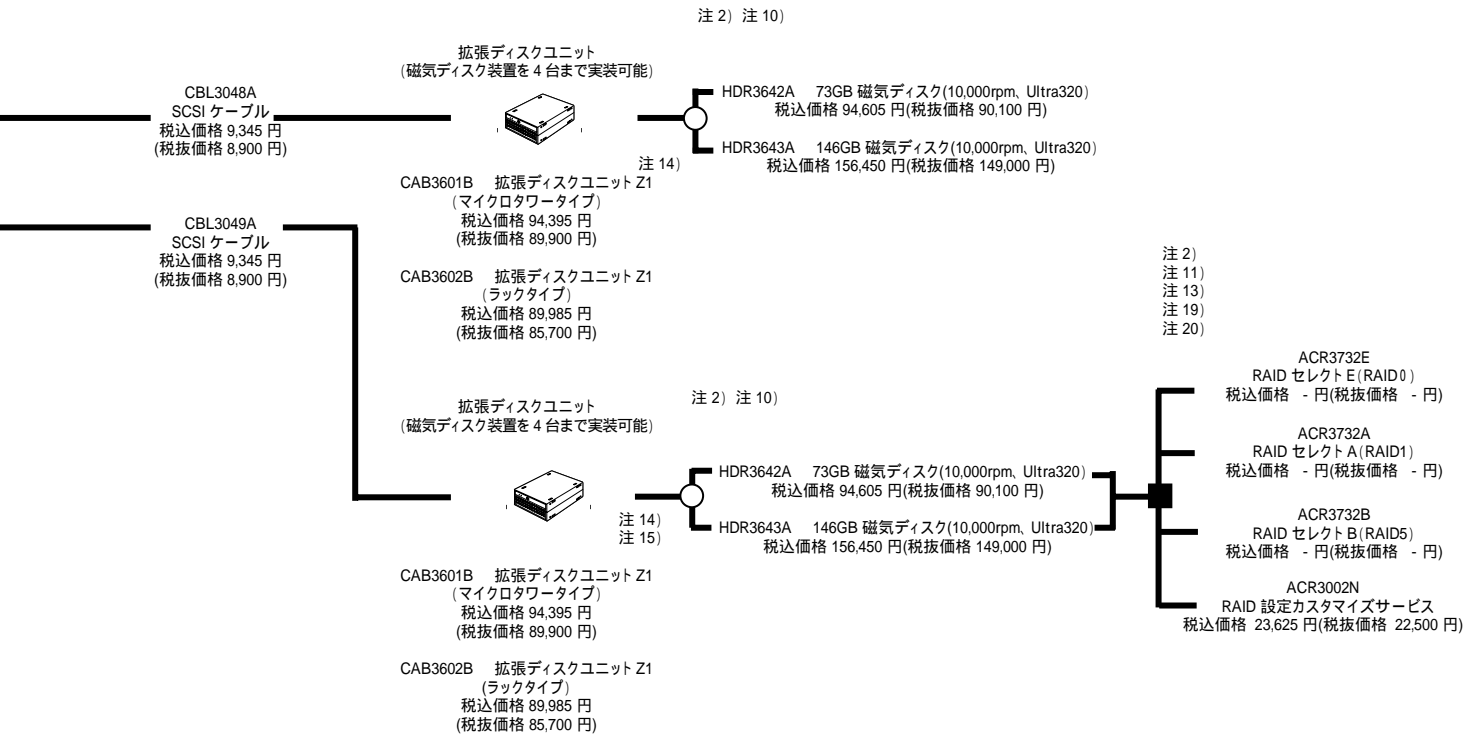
注 2）注 10）

CBL3048A
SCSI ケーブル
税込価格 9,345 円
(税抜価格 8,900 円)

拡張ディスクユニット
(磁気ディスク装置を 4 台まで実装可能)

HDR3642A　73GB 磁気ディスク(10,000rpm、Ultra320)
税込価格 94,605 円(税抜価格 90,100 円)

HDR3643A　146GB 磁気ディスク(10,000rpm、Ultra320)
税込価格 156,450 円(税抜価格 149,000 円)

注 14）

CAB3601B　拡張ディスクユニット Z1
（マイクロタワータイプ）
税込価格 94,395 円
(税抜価格 89,900 円)

CBL3049A
SCSI ケーブル
税込価格 9,345 円
(税抜価格 8,900 円)

CAB3602B　拡張ディスクユニット Z1
（ラックタイプ）
税込価格 89,985 円
(税抜価格 85,700 円)

注 2）
注 11）
注 13）
注 19）
注 20）

ACR3732E
RAID セレクト E（RAID0）
税込価格 - 円(税抜価格 - 円)

拡張ディスクユニット
(磁気ディスク装置を 4 台まで実装可能)

注 2）注 10）

ACR3732A
RAID セレクト A（RAID1）
税込価格 - 円(税抜価格 - 円)

HDR3642A　73GB 磁気ディスク(10,000rpm、Ultra320)
税込価格 94,605 円(税抜価格 90,100 円)

ACR3732B
RAID セレクト B（RAID5）
税込価格 - 円(税抜価格 - 円)

注 14）
注 15）

HDR3643A　146GB 磁気ディスク(10,000rpm、Ultra320)
税込価格 156,450 円(税抜価格 149,000 円)

CAB3601B　拡張ディスクユニット Z1
（マイクロタワータイプ）
税込価格 94,395 円
(税抜価格 89,900 円)

ACR3002N
RAID 設定カスタマイズサービス
税込価格 23,625 円(税抜価格 22,500 円)

CAB3602B　拡張ディスクユニット Z1
(ラックタイプ）
税込価格 89,985 円
(税抜価格 85,700 円)